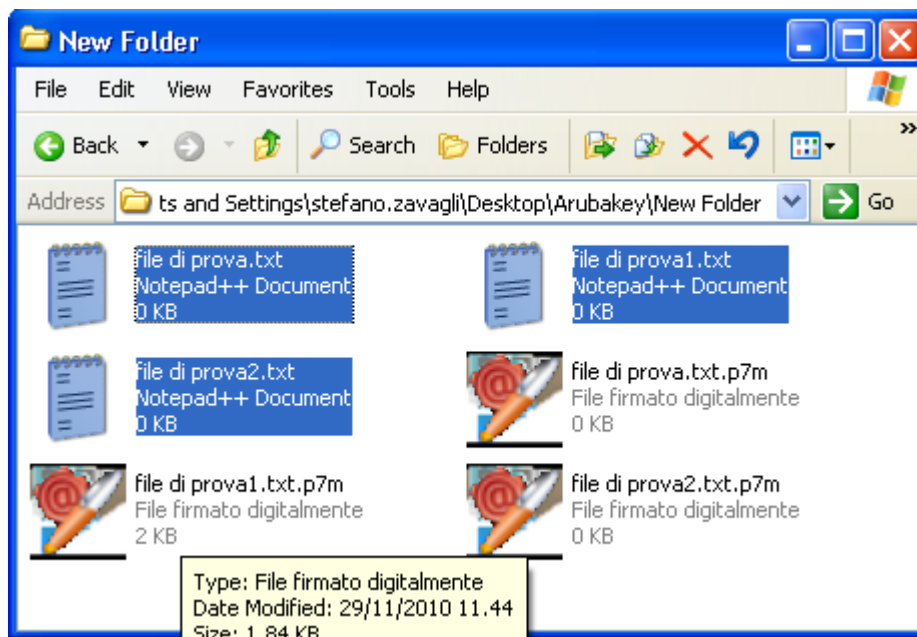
New Folder

File Edit View Favorites Tools Help

Back Search Folders

Address ts and Settings\stefano.zavagli\Desktop\Arubakey\New Folder Go

file di prova.txt
Notepad++ Document
0 KB

file di prova1.txt
Notepad++ Document
0 KB

file di prova2.txt
Notepad++ Document
0 KB

file di prova.txt.p7m
File firmato digitalmente
0 KB

file di prova1.txt.p7m
File firmato digitalmente
2 KB

file di prova2.txt.p7m
File firmato digitalmente
0 KB

Type: File firmato digitalmente
Date Modified: 29/11/2010 11.44
Size: 1,84 KB